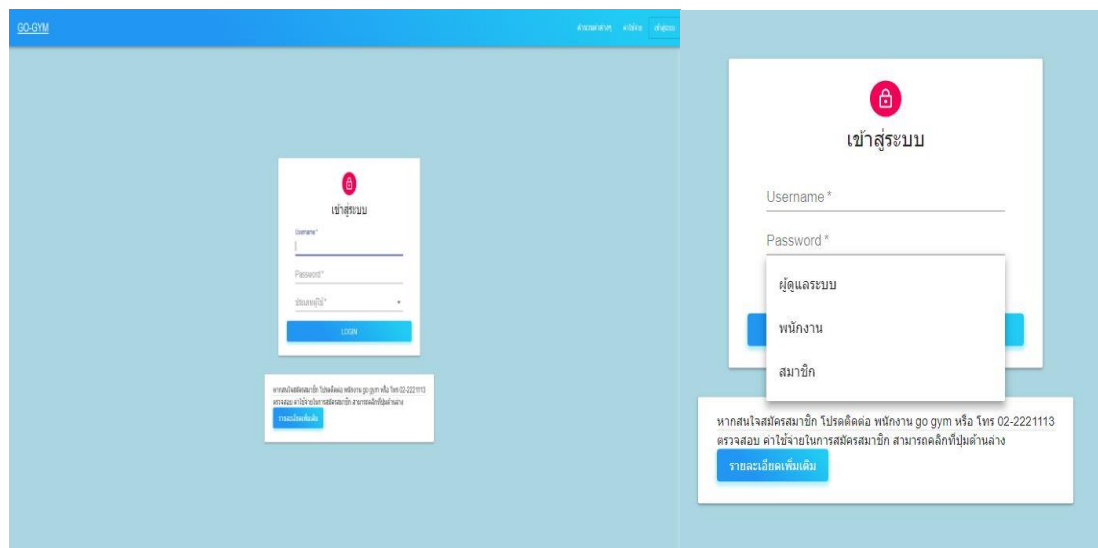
GO-GYM

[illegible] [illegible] เข้าสู่ระบบ

เข้าสู่ระบบ

Username*

Password*

ประเภทผู้ใช้*

LOGIN

หากสนใจสมัครสมาชิก โปรดติดต่อ พนักงาน go gym หรือ โทร 02-2221113 ตรวจสอบ ค่าใช้จ่ายในการสมัครสมาชิก สามารถคลิกที่ปุ่มด้านล่าง

รายละเอียดเพิ่มเติม

เข้าสู่ระบบ

Username*

Password*

ผู้ดูแลระบบ

พนักงาน

สมาชิก

หากสนใจสมัครสมาชิก โปรดติดต่อ พนักงาน go gym หรือ โทร 02-2221113 ตรวจสอบ ค่าใช้จ่ายในการสมัครสมาชิก สามารถคลิกที่ปุ่มด้านล่าง

รายละเอียดเพิ่มเติม